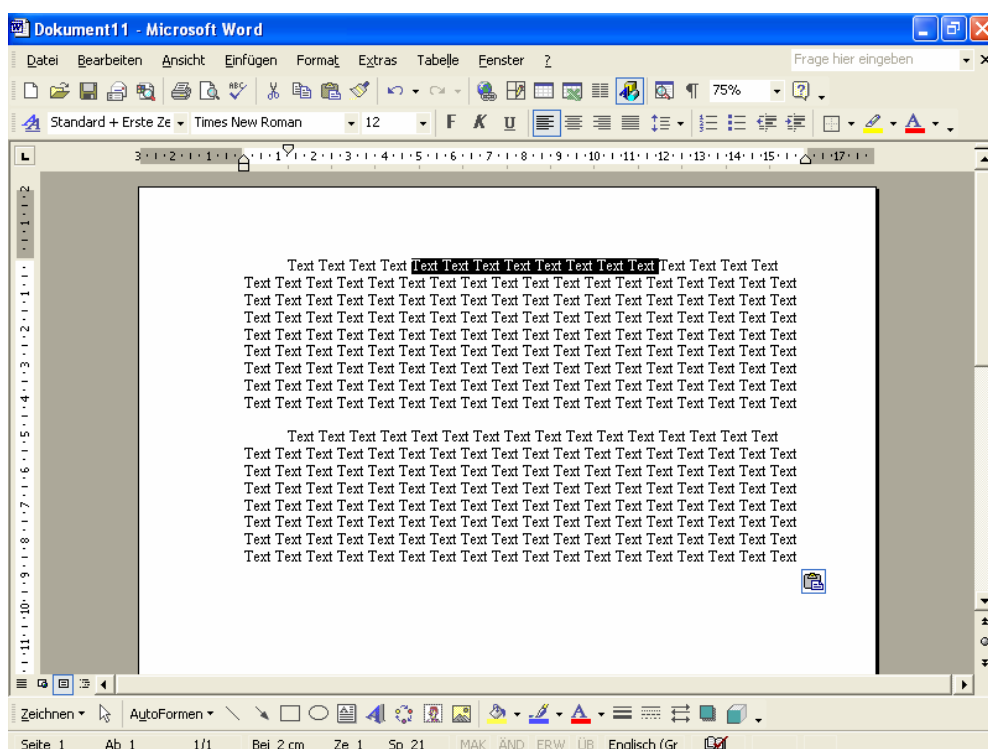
Dokument11 - Microsoft Word

Datei Bearbeiten Ansicht Einfügen Format Extras Tabelle Fenster ?

Frage hier eingeben

75%

Standard + Erste Ze Times New Roman 12 F K U

Text Text Text Text Text Text Text Text Text Text Text Text Text Text Text Text
Text Text Text Text Text Text Text Text Text Text Text Text Text Text Text Text Text Text
Text Text Text Text Text Text Text Text Text Text Text Text Text Text Text Text Text Text
Text Text Text Text Text Text Text Text Text Text Text Text Text Text Text Text Text Text
Text Text Text Text Text Text Text Text Text Text Text Text Text Text Text Text Text Text
Text Text Text Text Text Text Text Text Text Text Text Text Text Text Text Text Text Text
Text Text Text Text Text Text Text Text Text Text Text Text Text Text Text Text Text Text
Text Text Text Text Text Text Text Text Text Text Text Text Text Text Text Text Text Text
Text Text Text Text Text Text Text Text Text Text Text Text Text Text Text Text Text Text

Text Text Text Text Text Text Text Text Text Text Text Text Text Text Text Text
Text Text Text Text Text Text Text Text Text Text Text Text Text Text Text Text Text Text
Text Text Text Text Text Text Text Text Text Text Text Text Text Text Text Text Text Text
Text Text Text Text Text Text Text Text Text Text Text Text Text Text Text Text Text Text
Text Text Text Text Text Text Text Text Text Text Text Text Text Text Text Text Text Text
Text Text Text Text Text Text Text Text Text Text Text Text Text Text Text Text Text Text
Text Text Text Text Text Text Text Text Text Text Text Text Text Text Text Text Text Text
Text Text Text Text Text Text Text Text Text Text Text Text Text Text Text Text Text Text

Zeichnen AutoFormen

Seite 1 Ab 1 1/1 Bei 2 cm Ze 1 Sp 21 MAK ÄND ERW ÜB Englisch (Gr